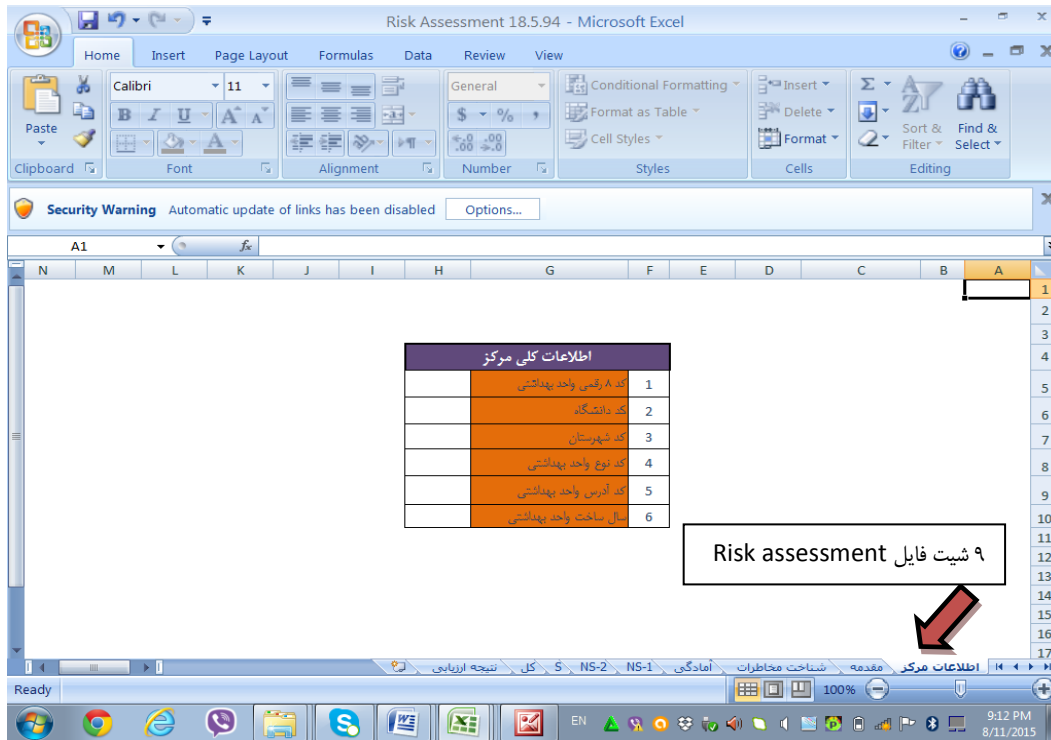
Risk Assessment 18.5.94 - Microsoft Excel

Home Insert Page Layout Formulas Data Review View

Paste
Clipboard
Calibri 11
Font
Alignment
General
Number
Conditional Formatting
Format as Table
Cell Styles
Styles
Insert
Delete
Format
Cells
Sort & Filter
Find & Select
Editing

Security Warning Automatic update of links has been disabled Options...

A1 $f_x$

N M L K J I H G F E D C B A

| اطلاعات کلی مرکز | | |
|---|---|---|
| | کد ۸ رقمی واحد بهداشتی | 1 |
| | کد دانشگاه | 2 |
| | کد شهرستان | 3 |
| | کد نوع واحد بهداشتی | 4 |
| | کد آدرس واحد بهداشتی | 5 |
| | سال ساخت واحد بهداشتی | 6 |

۹ شیت فایل Risk assessment

اطلاعات مرکز مقدمه شناخت مخاطرات آمادگی NS-1 NS-2 S کل نتیجه ارزیابی

Ready 100%

EN 9:12 PM 8/11/2015